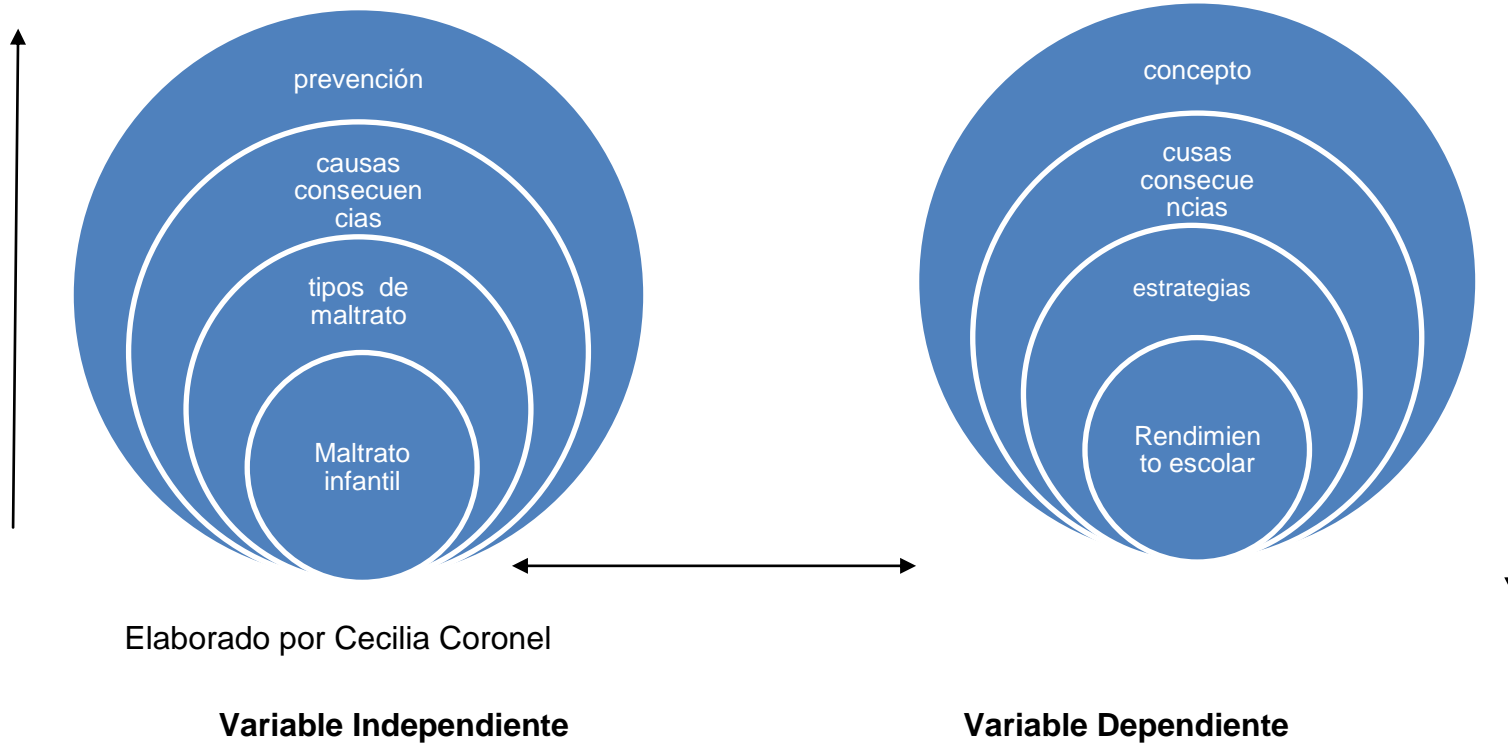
prevención

causas consecuencias

tipos de maltrato

Maltrato infantil

concepto

cusas consecuencias

estrategias

Rendimiento escolar

Elaborado por Cecilia Coronel

Variable Independiente

Variable Dependiente